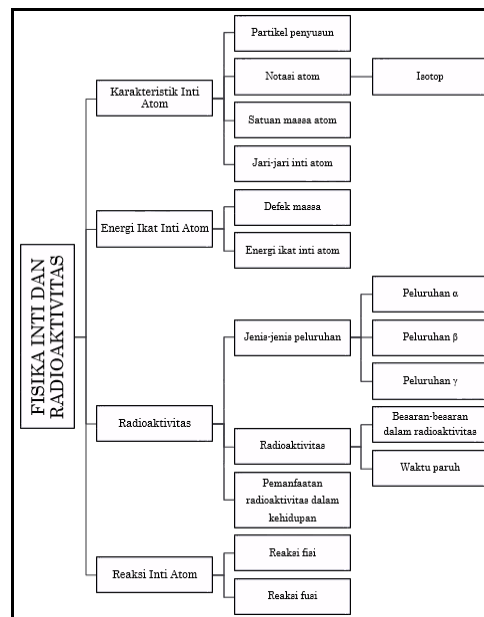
FISIKA INTI DAN RADIOAKTIVITAS

Karakteristik Inti Atom

Partikel penyusun

Notasi atom

Isotop

Satuan massa atom

Jari-jari inti atom

Energi Ikat Inti Atom

Defek massa

Energi ikat inti atom

Radioaktivitas

Jenis-jenis peluruhan

Peluruhan α

Peluruhan β

Peluruhan γ

Radioaktivitas

Besaran-besaran dalam radioaktivitas

Waktu paruh

Pemanfaatan radioaktivitas dalam kehidupan

Reaksi Inti Atom

Reaksi fisi

Reaksi fusi